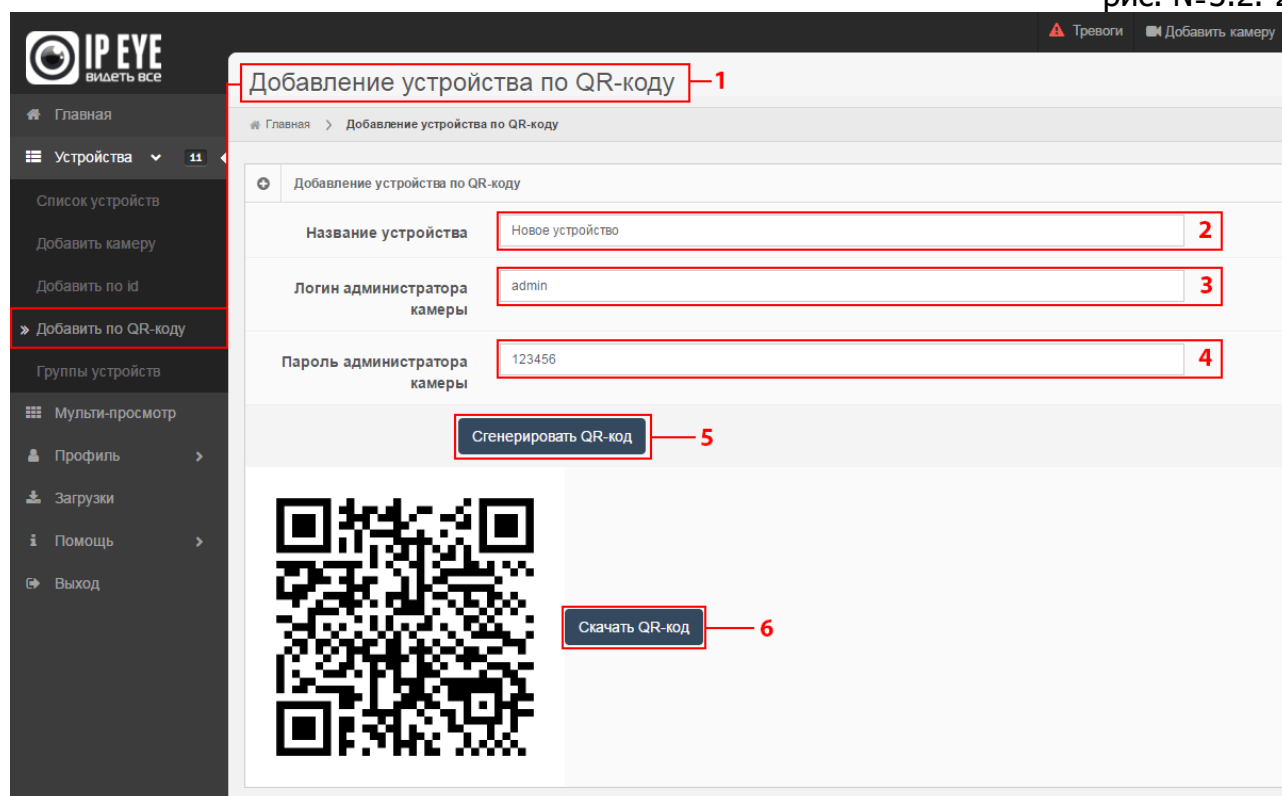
рис. N-3.2. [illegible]

IP EYE
видеть все

Тревоги
Добавить камеру

Главная
Устройства 11
Список устройств
Добавить камеру
Добавить по id
» Добавить по QR-коду
Группы устройств
Мульти-просмотр
Профиль
Загрузки
Помощь
Выход

Добавление устройства по QR-коду 1

Главная > Добавление устройства по QR-коду

Добавление устройства по QR-коду

Название устройства | Новое устройство 2

Логин администратора камеры | admin 3

Пароль администратора камеры | 123456 4

Сгенерировать QR-код 5

Скачать QR-код 6